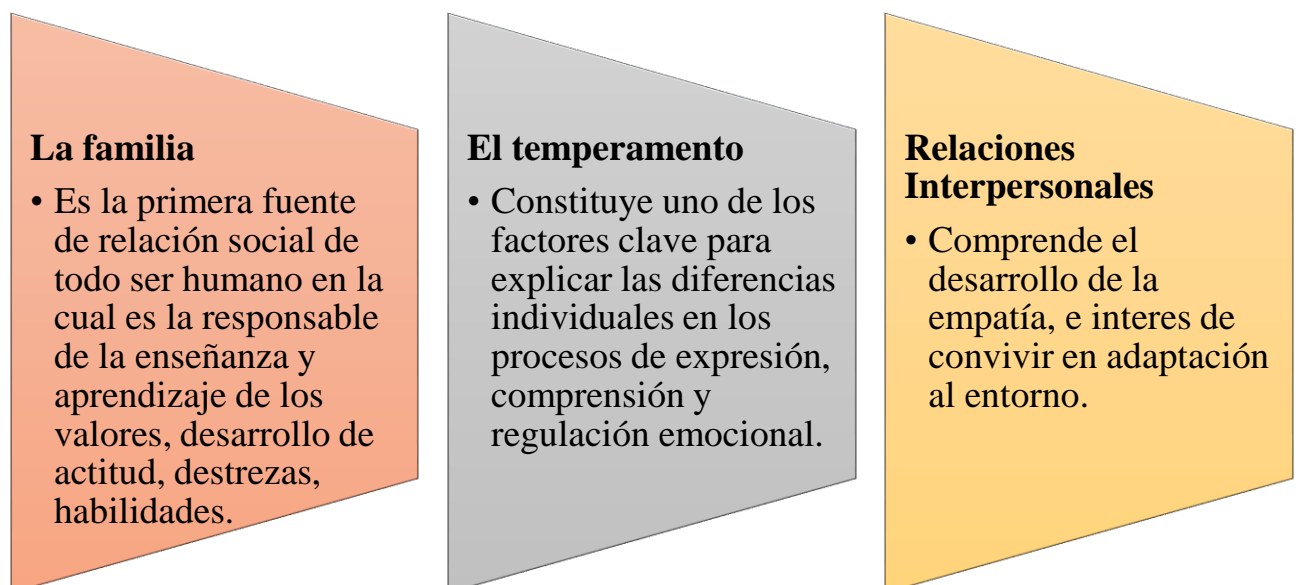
La familia

• Es la primera fuente de relación social de todo ser humano en la cual es la responsable de la enseñanza y aprendizaje de los valores, desarrollo de actitud, destrezas, habilidades.

El temperamento

• Constituye uno de los factores clave para explicar las diferencias individuales en los procesos de expresión, comprensión y regulación emocional.

Relaciones Interpersonales

• Comprende el desarrollo de la empatía, e interes de convivir en adaptación al entorno.